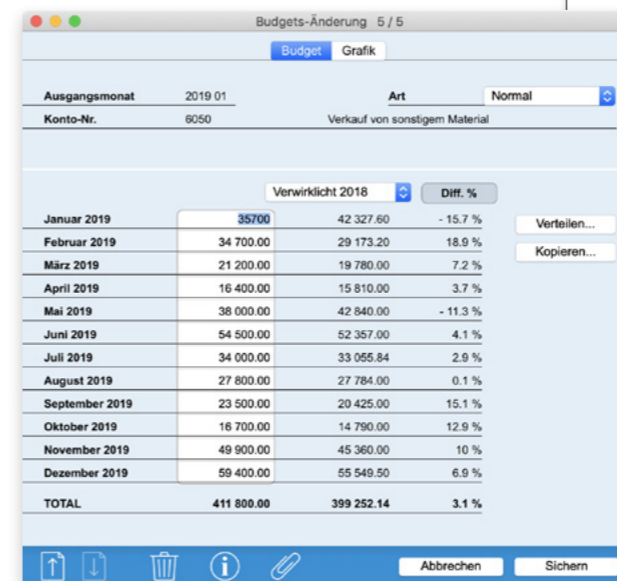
Budgets-Änderung 5 / 5

Budget Grafik

Ausgangsmonat 2019 01 Art Normal

Konto-Nr. 6050 Verkauf von sonstigem Material

Verwirklicht 2018 Diff. %

| | | | |
|---|---|---|---|
| Januar 2019 | 35700 | 42 327.60 | - 15.7 % |
| Februar 2019 | 34 700.00 | 29 173.20 | 18.9 % |
| März 2019 | 21 200.00 | 19 780.00 | 7.2 % |
| April 2019 | 16 400.00 | 15 810.00 | 3.7 % |
| Mai 2019 | 38 000.00 | 42 840.00 | - 11.3 % |
| Juni 2019 | 54 500.00 | 52 357.00 | 4.1 % |
| Juli 2019 | 34 000.00 | 33 055.84 | 2.9 % |
| August 2019 | 27 800.00 | 27 784.00 | 0.1 % |
| September 2019 | 23 500.00 | 20 425.00 | 15.1 % |
| Oktober 2019 | 16 700.00 | 14 790.00 | 12.9 % |
| November 2019 | 49 900.00 | 45 360.00 | 10 % |
| Dezember 2019 | 59 400.00 | 55 549.50 | 6.9 % |
| TOTAL | 411 800.00 | 399 252.14 | 3.1 % |

Verteilen...

Kopieren...

Abbrechen Sichern